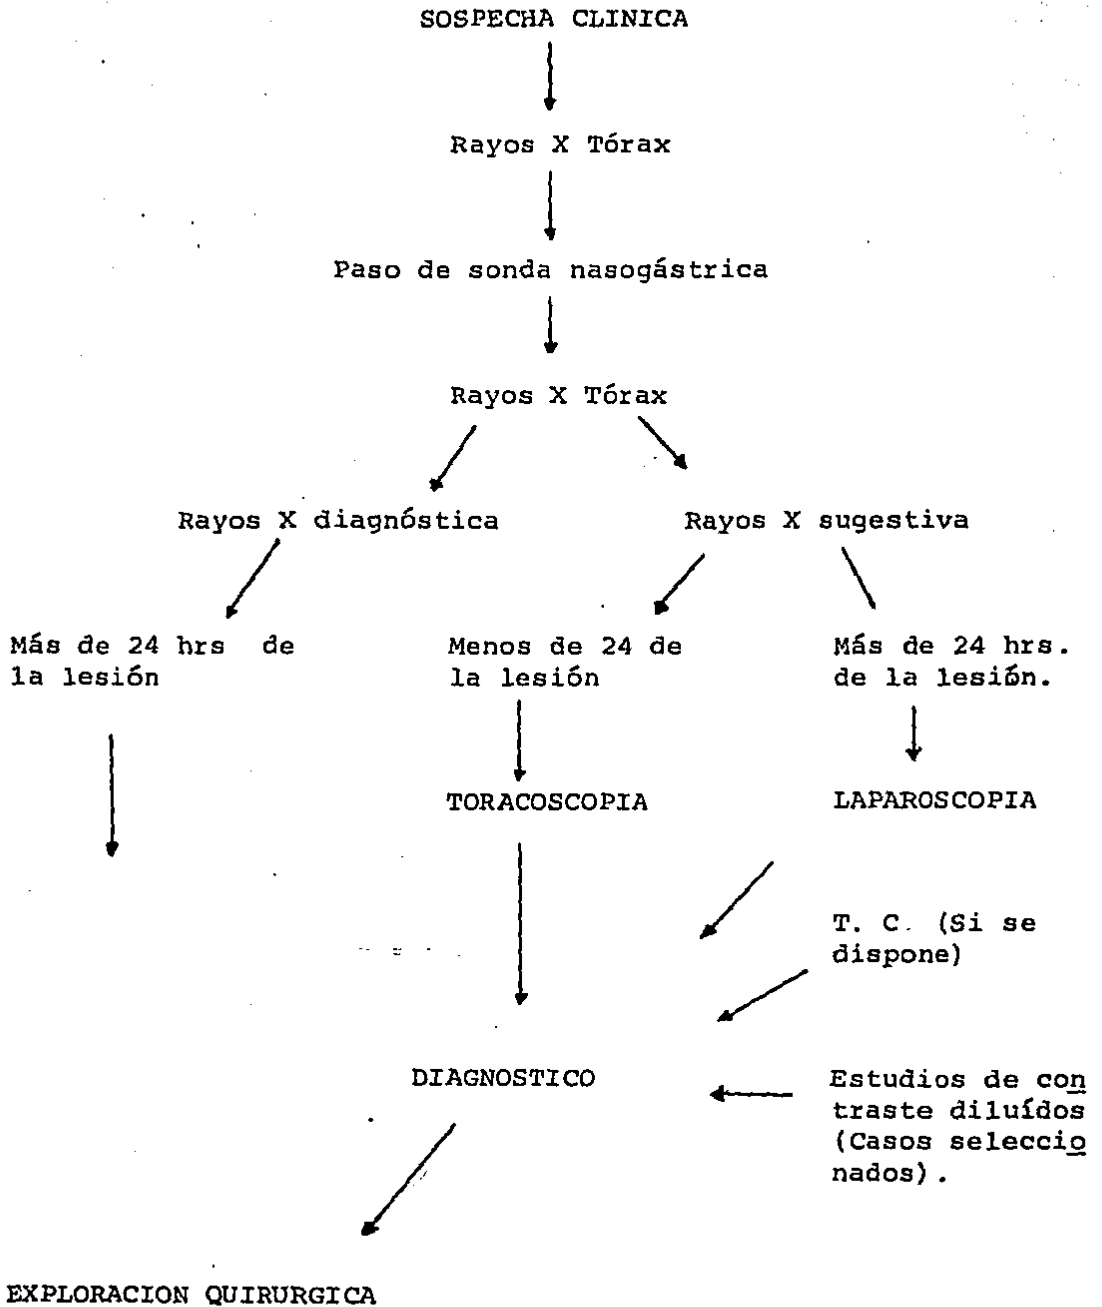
SOSPECHA CLINICA

Rayos X Tórax

Paso de sonda nasogástrica

Rayos X Tórax

Rayos X diagnóstica

Rayos X sugestiva

Más de 24 hrs de la lesión

Menos de 24 de la lesión

Más de 24 hrs. de la lesión.

TORACOSCOPIA

LAPAROSCOPIA

T. C. (Si se dispone)

DIAGNOSTICO

Estudios de contraste diluídos (Casos seleccionados).

EXPLORACION QUIRURGICA